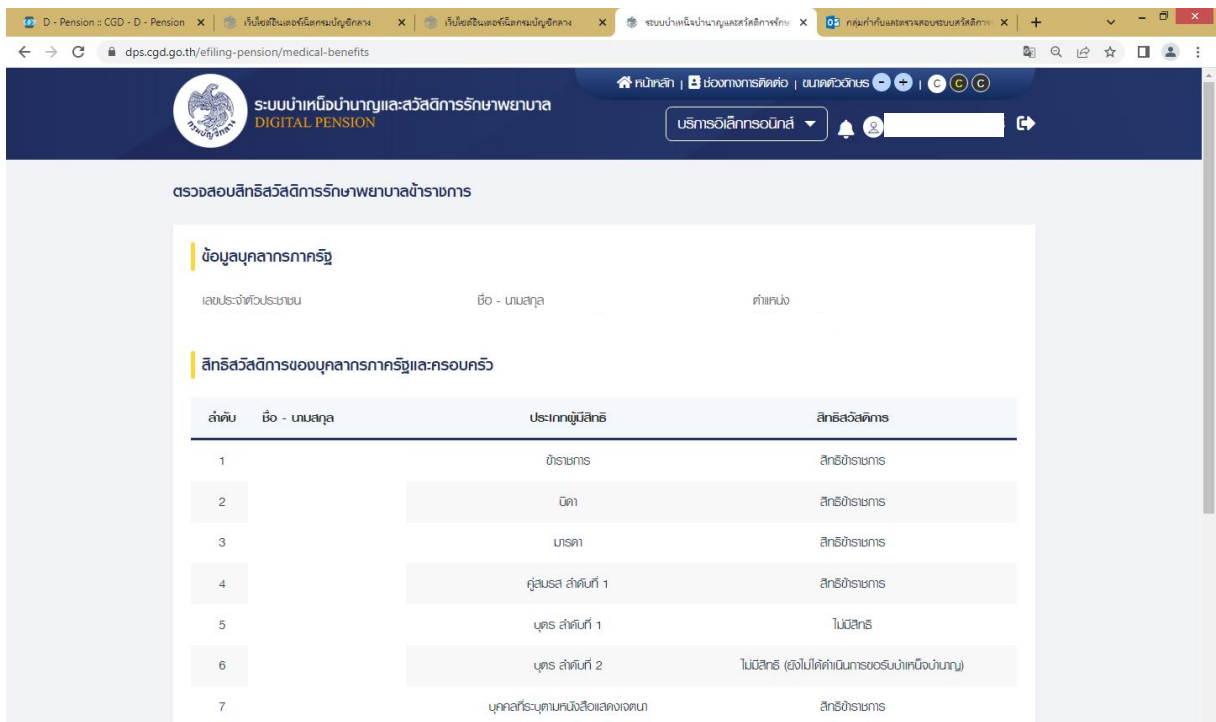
D - Pension :: CGD - D - Pension × เว็บไซต์อินเตอร์เน็ตกรมบัญชีกลาง × เว็บไซต์อินเตอร์เน็ตกรมบัญชีกลาง × ระบบบำเหน็จบำนาญและสวัสดิการรักษ × กลุ่มกำกับและตรวจสอบระบบสวัสดิการ ×

dps.cgd.go.th/efiling-pension/medical-benefits

หน้าหลัก | ช่องทางการติดต่อ | ขนาดตัวอักษร - + | C C C

กรมบัญชีกลาง

ระบบบำเหน็จบำนาญและสวัสดิการรักษาพยาบาล
DIGITAL PENSION

บริการอิเล็กทรอนิกส์

ตรวจสอบสิทธิสวัสดิการรักษาพยาบาลข้าราชการ

ข้อมูลบุคลากรภาครัฐ

เลขประจำตัวประชาชน ชื่อ - นามสกุล ตำแหน่ง

สิทธิสวัสดิการของบุคลากรภาครัฐและครอบครัว

| ลำดับ | ชื่อ - นามสกุล | ประเภทผู้มีสิทธิ | สิทธิสวัสดิการ |
|---|---|---|---|
| 1 | | ข้าราชการ | สิทธิข้าราชการ |
| 2 | | บิดา | สิทธิข้าราชการ |
| 3 | | มารดา | สิทธิข้าราชการ |
| 4 | | คู่สมรส ลำดับที่ 1 | สิทธิข้าราชการ |
| 5 | | บุตร ลำดับที่ 1 | ไม่มีสิทธิ |
| 6 | | บุตร ลำดับที่ 2 | ไม่มีสิทธิ (ยังไม่ได้ดำเนินการขอรับบำเหน็จบำนาญ) |
| 7 | | บุคคลที่ระบุตามหนังสือแสดงเจตนา | สิทธิข้าราชการ |